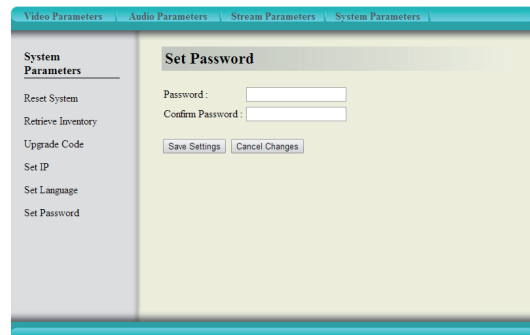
Video Parameters | Audio Parameters | Stream Parameters | System Parameters

System Parameters

Reset System

Retrieve Inventory

Upgrade Code

Set IP

Set Language

Set Password

Set Password

Password :

Confirm Password :

Save Settings | Cancel Changes